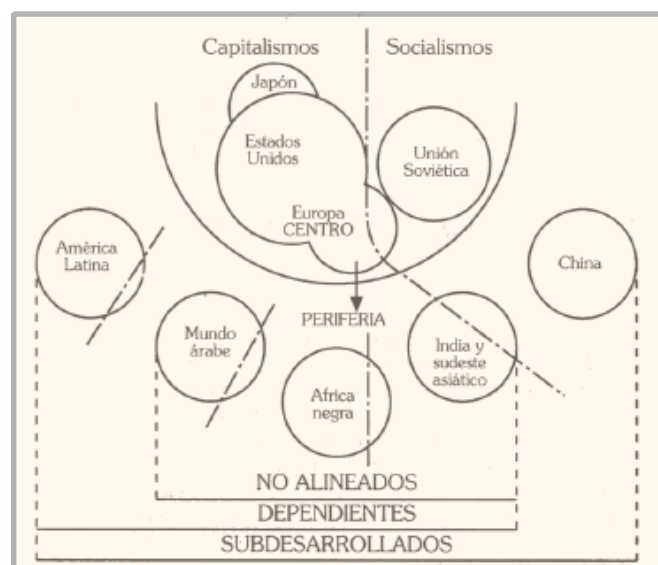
Capitalismos

Socialismos

Japón

Estados Unidos

Unión Soviética

Europa CENTRO

América Latina

China

PERIFERIA

Mundo árabe

India y sudeste asiático

Africa negra

NO ALINEADOS

DEPENDIENTES

SUBDESARROLLADOS